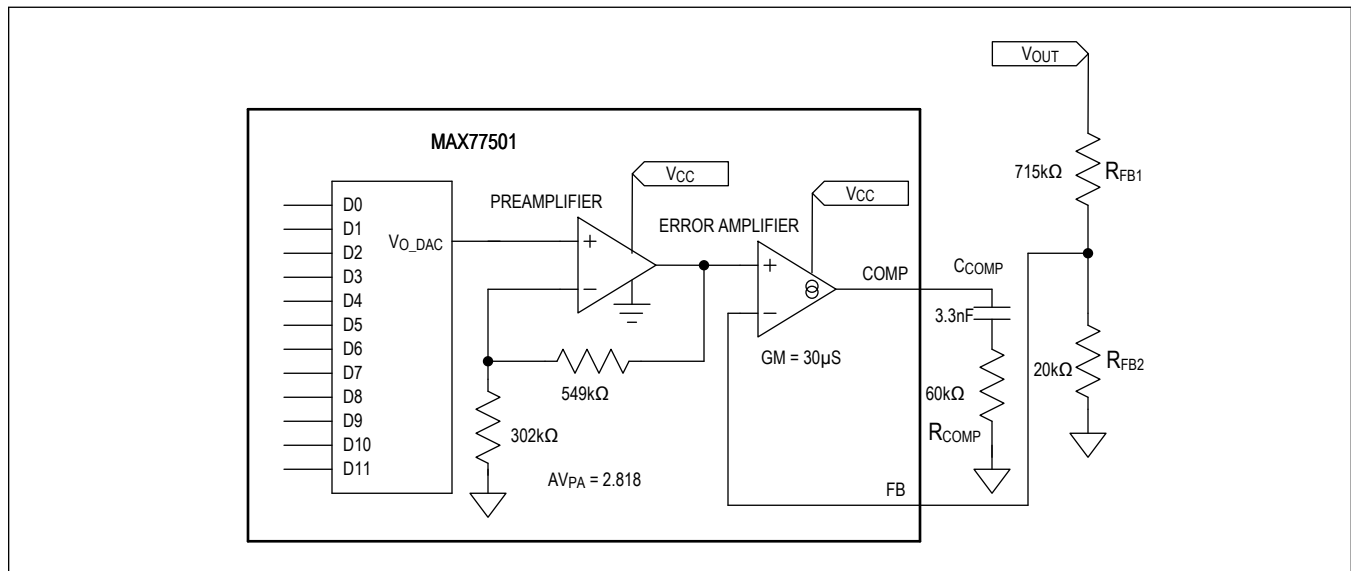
VOUT

MAX77501

715kΩ $R_{FB1}$

VCC

VCC

D0
D1
D2
D3
D4
D5
D6
D7
D8
D9
D10
D11

PREAMPLIFIER

ERROR AMPLIFIER

$V_{O\_DAC}$

+

−

+

−

COMP

$C_{COMP}$

3.3nF

GM = 30μS

549kΩ

302kΩ

60kΩ

$R_{COMP}$

20kΩ $R_{FB2}$

$AV_{PA}$ = 2.818

FB